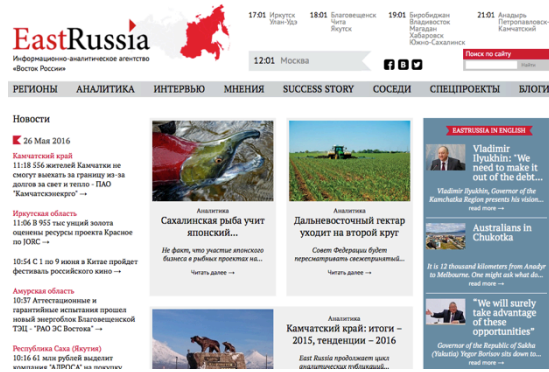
EastRussia
Информационно-аналитическое агентство «Восток России»

17:01 Иркутск Улан-Удэ
18:01 Благовещенск Чита Якутск
19:01 Биробиджан Владивосток Магадан Хабаровск Южно-Сахалинск
21:01 Анадырь Петропавловск-Камчатский

12:01 Москва

Поиск по сайту

РЕГИОНЫ АНАЛИТИКА ИНТЕРВЬЮ МНЕНИЯ SUCCESS STORY СОСЕДИ СПЕЦПРОЕКТЫ БЛОГИ

Новости

26 Мая 2016

Камчатский край
11:18 556 жителей Камчатки не смогут выехать за границу из-за долгов за свет и тепло - ПАО "Камчатскэнерго" →

Иркутская область
11:06 В 955 тыс унций золота оценены ресурсы проекта Красное по JORC →

10:54 С 1 по 9 июня в Китае пройдет фестиваль российского кино →

Амурская область
10:37 Аттестационные и гарантийные испытания прошел новый энергоблок Благовещенской ТЭЦ - "РАО ЭС Востока" →

Республика Саха (Якутия)
10:16 61 млн рублей выделит компания "АЛРОСА" на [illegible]

Аналитика
Сахалинская рыба учит японский...
Не факт, что участие японского бизнеса в рыбных проектах на...
Читать далее →

Аналитика
Дальневосточный гектар уходит на второй круг
Совет Федерации будет пересматривать свежепринятый...
Читать далее →

Аналитика
Камчатский край: итоги – 2015, тенденции – 2016
East Russia продолжает цикл аналитических публикаций...

EASTRUSSIA IN ENGLISH

Vladimir Ilyukhin: "We need to move out of the debt...
Vladimir Ilyukhin, Governor of the Kamchatka Region presents his vision...
read more →

Australians in Chukotka
It is 12 thousand kilometers from Anadyr to Melbourne. One might think...
read more →

"We will surely take advantage of these opportunities"
Governor of the Republic of Sakha (Yakutia) Yegor Borisov sits down to...
read more →